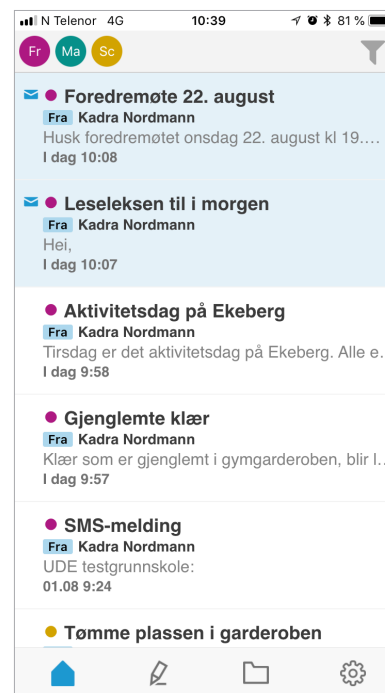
N Telenor 4G 10:39 81 %

Fr Ma Sc

Foredremøte 22. august
Fra Kadra Nordmann
Husk foredremøtet onsdag 22. august kl 19....
I dag 10:08

Leseleksen til i morgen
Fra Kadra Nordmann
Hei,
I dag 10:07

Aktivitetsdag på Ekeberg
Fra Kadra Nordmann
Tirsdag er det aktivitetsdag på Ekeberg. Alle e...
I dag 9:58

Gjenglemte klær
Fra Kadra Nordmann
Klær som er gjenglemt i gymgarderoben, blir l...
I dag 9:57

SMS-melding
Fra Kadra Nordmann
UDE testgrunnskole:
01.08 9:24

Tømme plassen i garderoben